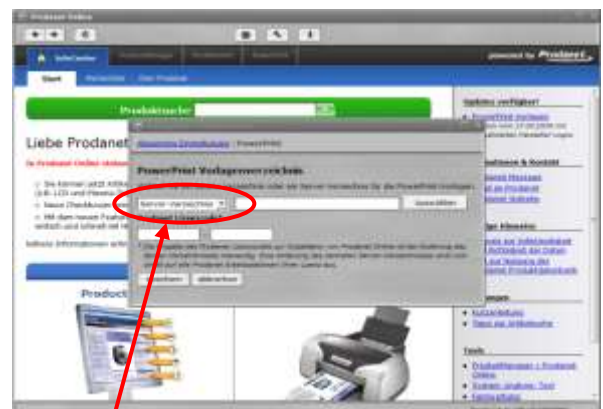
Prodanet Online

InfoCenter

powered by Prodanet

Start

Produktsuche

Liebe Prodanet

PowerPrint Vorlagenverzeichnis

Server-Verzeichnis

Auswählen

Abbrechen

Updates verfügbar!

Newsletter & Kontakt

Product

Tools

Lösungen

Kurzanleitung

Tipps zur Artikelsuche